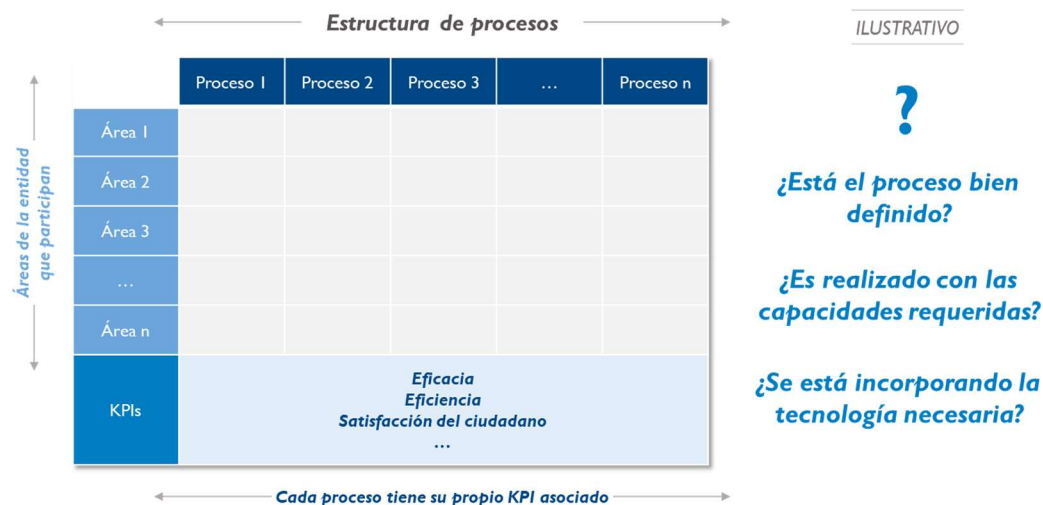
Estructura de procesos

ILUSTRATIVO

Áreas de la entidad que participan

| | Proceso 1 | Proceso 2 | Proceso 3 | ... | Proceso n |
|---|---|---|---|---|---|
| Área 1 | | | | | |
| Área 2 | | | | | |
| Área 3 | | | | | |
| ... | | | | | |
| Área n | | | | | |
| KPIs | Eficacia Eficiencia Satisfacción del ciudadano ... | | | | |

Cada proceso tiene su propio KPI asociado

?

¿Está el proceso bien definido?

¿Es realizado con las capacidades requeridas?

¿Se está incorporando la tecnología necesaria?